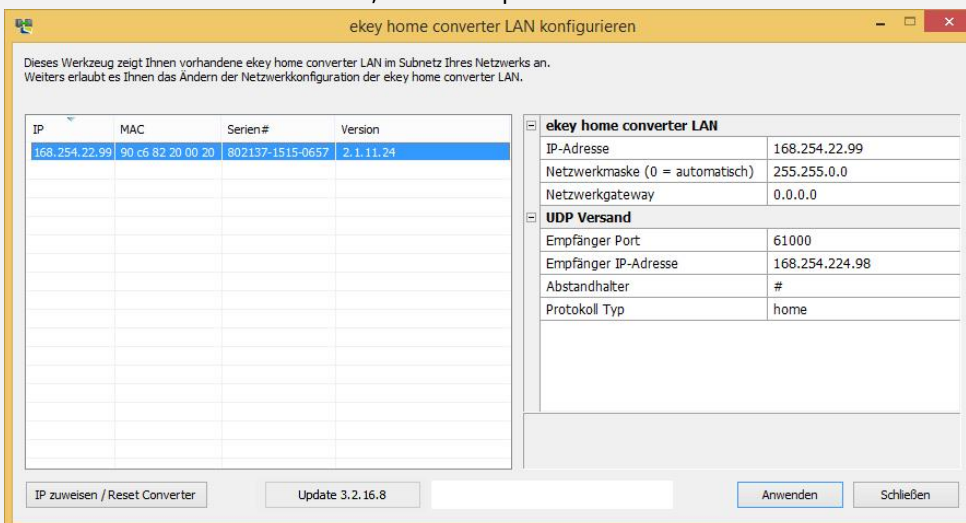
ekey home converter LAN konfigurieren

Dieses Werkzeug zeigt Ihnen vorhandene ekey home converter LAN im Subnetz Ihres Netzwerks an.
Weiters erlaubt es Ihnen das Ändern der Netzwerkkonfiguration der ekey home converter LAN.

| IP | MAC | Serien# | Version |
|---|---|---|---|
| 168.254.22.99 | 90 c6 82 20 00 20 | 802137-1515-0657 | 2.1.11.24 |

| ekey home converter LAN | |
|---|---|
| IP-Adresse | 168.254.22.99 |
| Netzwerkmaske (0 = automatisch) | 255.255.0.0 |
| Netzwerkgateway | 0.0.0.0 |
| **UDP Versand** | |
| Empfänger Port | 61000 |
| Empfänger IP-Adresse | 168.254.224.98 |
| Abstandhalter | # |
| Protokoll Typ | home |

IP zuweisen / Reset Converter
Update 3.2.16.8
Anwenden
Schließen